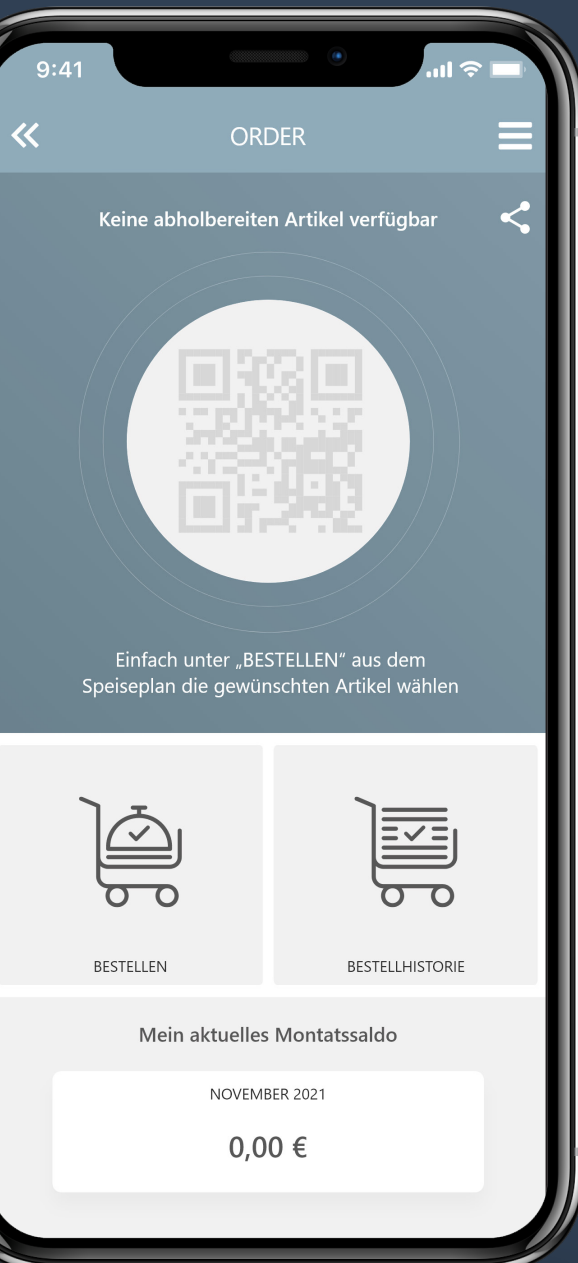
9:41

ORDER

Keine abholbereiten Artikel verfügbar

Einfach unter „BESTELLEN“ aus dem Speiseplan die gewünschten Artikel wählen

BESTELLEN

BESTELLHISTORIE

Mein aktuelles Montatssaldo

NOVEMBER 2021

0,00 €